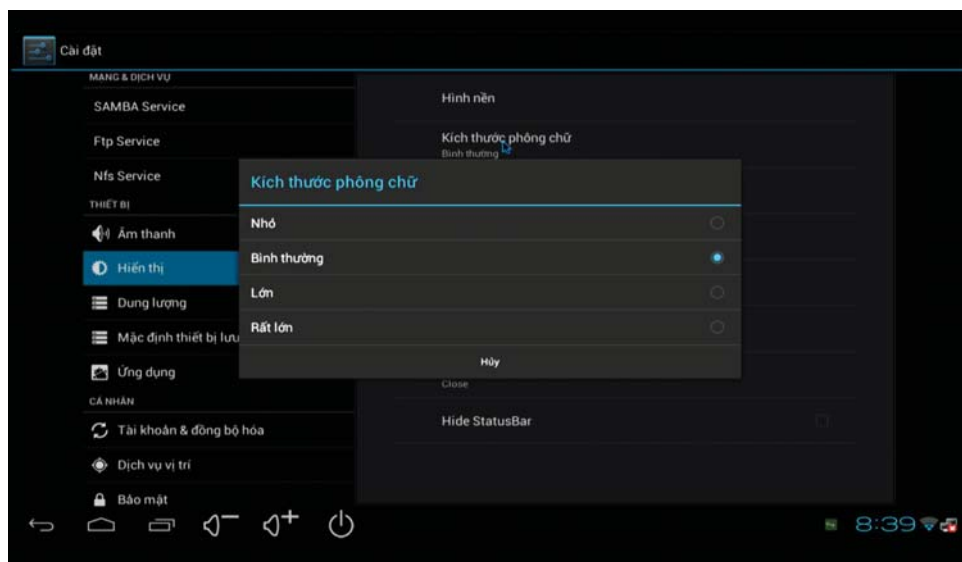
Cài đặt

MẠNG & DỊCH VỤ
SAMBA Service
Ftp Service
Nfs Service
THIẾT BỊ
Âm thanh
Hiển thị
Dung lượng
Mặc định thiết bị lưu
Ứng dụng
CÁ NHÂN
Tài khoản & đồng bộ hóa
Dịch vụ vị trí
Bảo mật

Hình nền
Kích thước phông chữ
Bình thường

Kích thước phông chữ
Nhỏ
Bình thường
Lớn
Rất lớn
Hủy

Close
Hide StatusBar

8:39